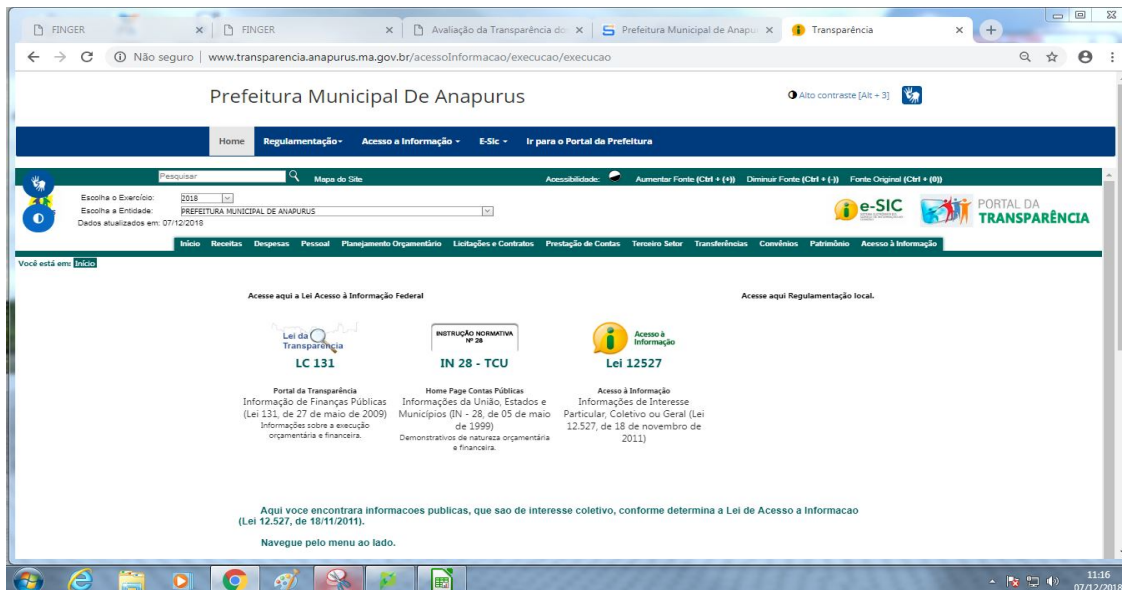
FINGER × | FINGER × | Avaliação da Transparência do × | Prefeitura Municipal de Anapu × | Transparência ×

Não seguro | www.transparencia.anapurus.ma.gov.br/acessoInformacao/execucao/execucao

Prefeitura Municipal De Anapurus

Alto contraste [Alt + 3]

Home Regulamentação Acesso a Informação E-Sic Ir para o Portal da Prefeitura

Pesquisar Mapa do Site Acessibilidade: Aumentar Fonte (Ctrl + (+)) Diminuir Fonte (Ctrl + (-)) Fonte Original (Ctrl + (0))

Escolha o Exercício: 2018
Escolha a Entidade: PREFEITURA MUNICIPAL DE ANAPURUS
Dados atualizados em: 07/12/2018

e-SIC PORTAL DA TRANSPARÊNCIA

Início Receitas Despesas Pessoal Planejamento Orçamentário Licitações e Contratos Prestação de Contas Terceiro Setor Transferências Convênios Patrimônio Acesso à Informação

Você está em: Início

Acesse aqui a Lei Acesso à Informação Federal

Acesse aqui Regulamentação local.

Lei da Transparência
LC 131
Portal da Transparência
Informação de Finanças Públicas (Lei 131, de 27 de maio de 2009)
Informações sobre a execução orçamentária e financeira.

INSTRUÇÃO NORMATIVA Nº 28
IN 28 - TCU
Home Page Contas Públicas
Informações da União, Estados e Municípios (IN - 28, de 05 de maio de 1999)
Demonstrativos de natureza orçamentária e financeira.

Acesso à Informação
Lei 12527
Acesso à Informação
Informações de Interesse Particular, Coletivo ou Geral (Lei 12.527, de 18 de novembro de 2011)

Aqui voce encontrara informacoes publicas, que sao de interesse coletivo, conforme determina a Lei de Acesso a Informacao (Lei 12.527, de 18/11/2011).

Navegue pelo menu ao lado.

11:16
07/12/2018